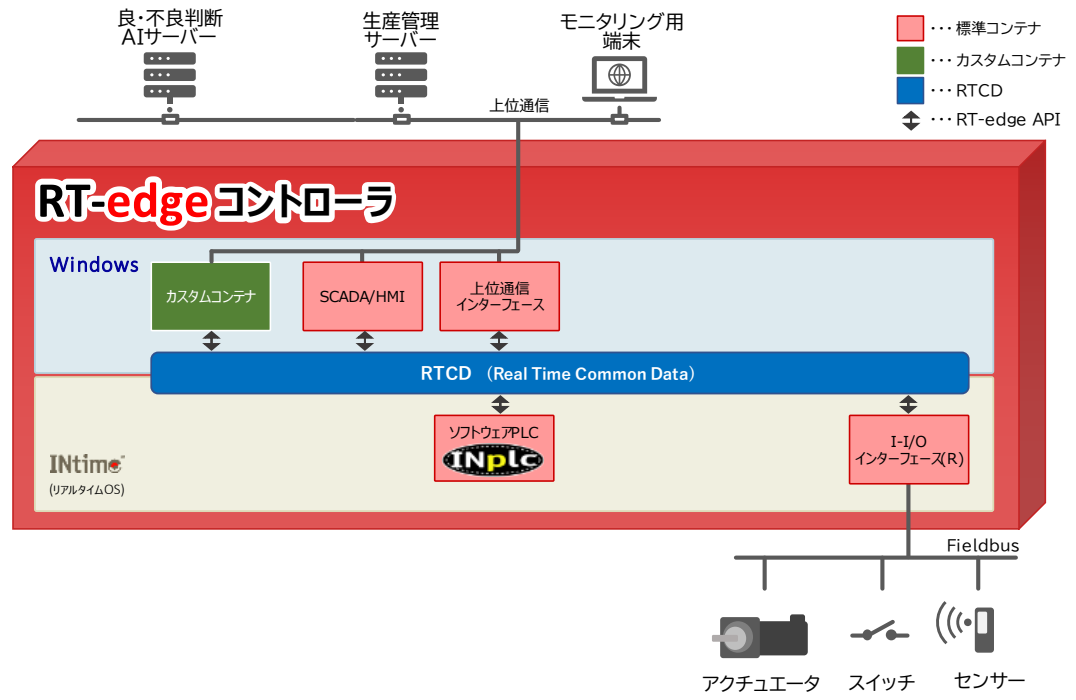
良・不良判断
AIサーバー

生産管理
サーバー

モニタリング用
端末

上位通信

・・・標準コンテナ
・・・カスタムコンテナ
・・・RTCD
・・・RT-edge API

RT-edge コントローラ

Windows

カスタムコンテナ

SCADA/HMI

上位通信
インターフェース

RTCD （Real Time Common Data）

ソフトウェアPLC
INplc

INtime
(リアルタイムOS)

I-I/O
インターフェース(R)

Fieldbus

アクチュエータ

スイッチ

センサー